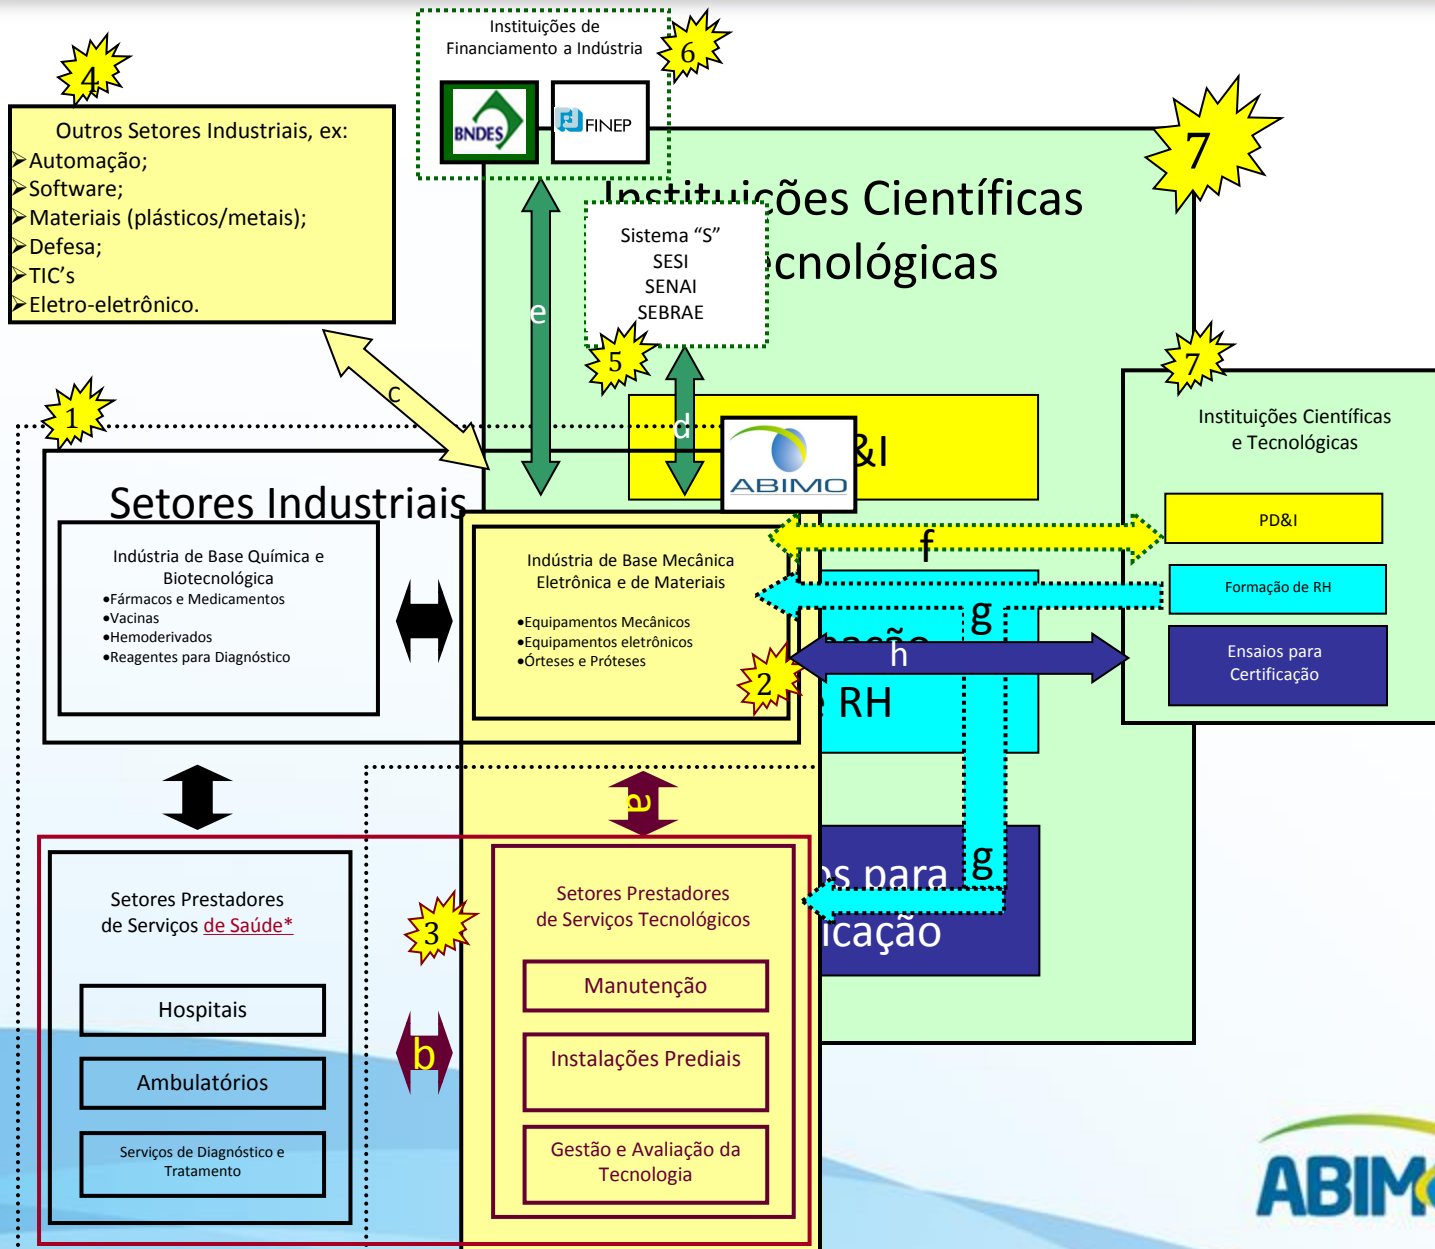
4

Outros Setores Industriais, ex:
➢Automação;
➢Software;
➢Materiais (plásticos/metais);
➢Defesa;
➢TIC's
➢Eletro-eletrônico.

Instituições de Financiamento a Indústria

6

BNDES

FINEP

7

Instituições Científicas
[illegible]cnológicas

Sistema "S"
SESI
SENAI
SEBRAE

5

e

c

1

d

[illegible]&I

ABIMO

7

Instituições Científicas e Tecnológicas

PD&I

Formação de RH

Ensaios para Certificação

Setores Industriais

Indústria de Base Química e Biotecnológica
•Fármacos e Medicamentos
•Vacinas
•Hemoderivados
•Reagentes para Diagnóstico

Indústria de Base Mecânica Eletrônica e de Materiais

•Equipamentos Mecânicos
•Equipamentos eletrônicos
•Órteses e Próteses

f

g

h

2

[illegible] RH

a

g

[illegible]s para
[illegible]icação

Setores Prestadores de Serviços de Saúde*

3

Setores Prestadores de Serviços Tecnológicos

Hospitais

Manutenção

b

Ambulatórios

Instalações Prediais

Serviços de Diagnóstico e Tratamento

Gestão e Avaliação da Tecnologia

ABIM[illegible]